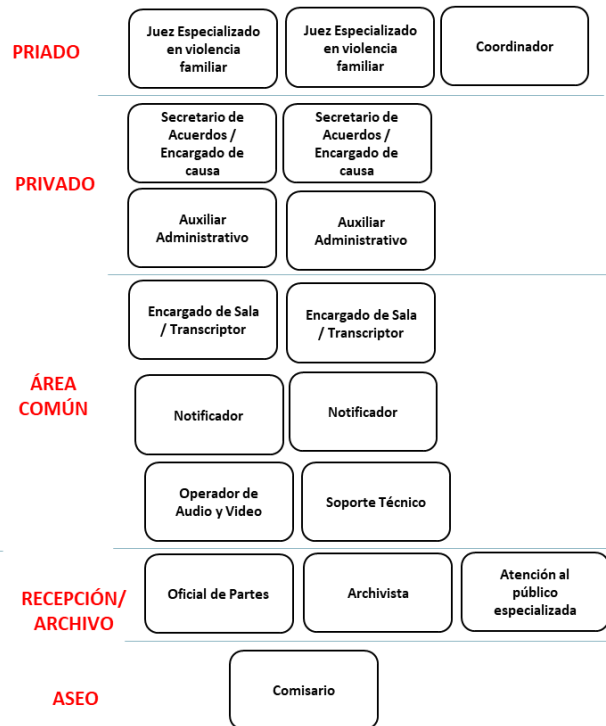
PRIADO

Juez Especializado en violencia familiar

Juez Especializado en violencia familiar

Coordinador

PRIVADO

Secretario de Acuerdos / Encargado de causa

Secretario de Acuerdos / Encargado de causa

Auxiliar Administrativo

Auxiliar Administrativo

ÁREA COMÚN

Encargado de Sala / Transcriptor

Encargado de Sala / Transcriptor

Notificador

Notificador

Operador de Audio y Video

Soporte Técnico

RECEPCIÓN/ ARCHIVO

Oficial de Partes

Archivista

Atención al público especializada

ASEO

Comisario